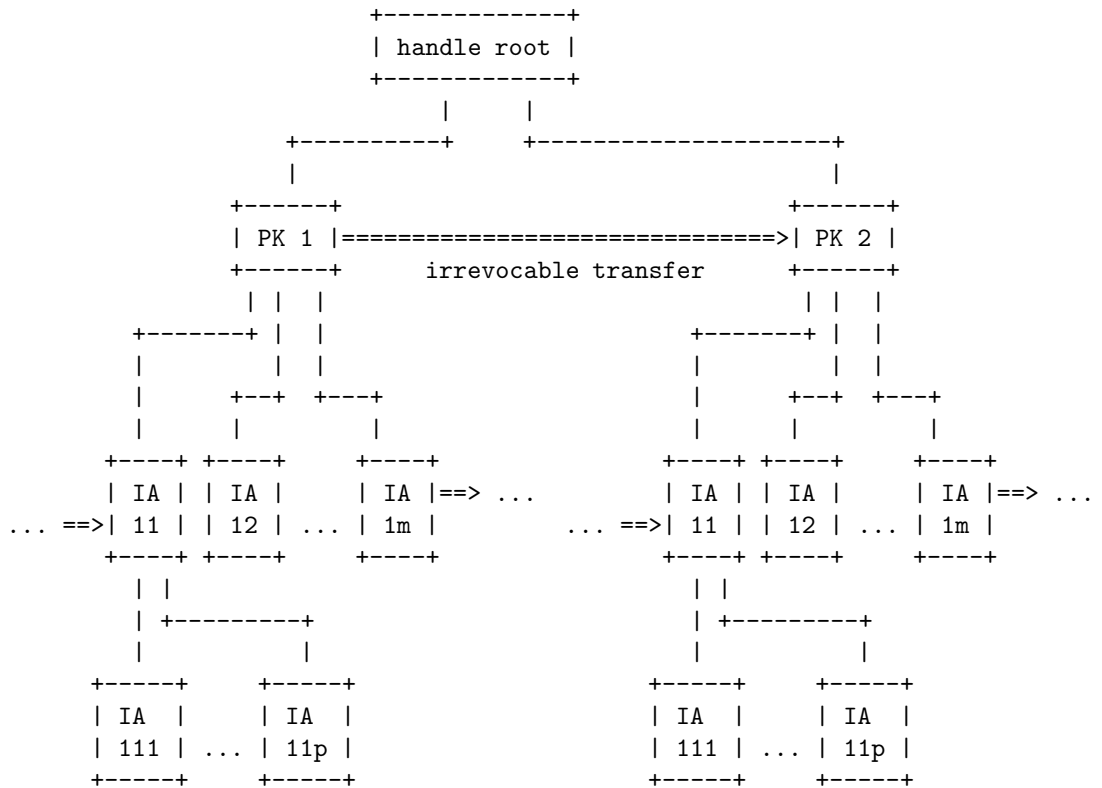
handle root

PK 1 ==============================> PK 2
irrevocable transfer

IA 11 ... ==> IA 11
IA 12
...
IA 1m ==> ...

IA 111
...
IA 11p

IA 11 ... ==> IA 11
IA 12
...
IA 1m ==> ...

IA 111
...
IA 11p